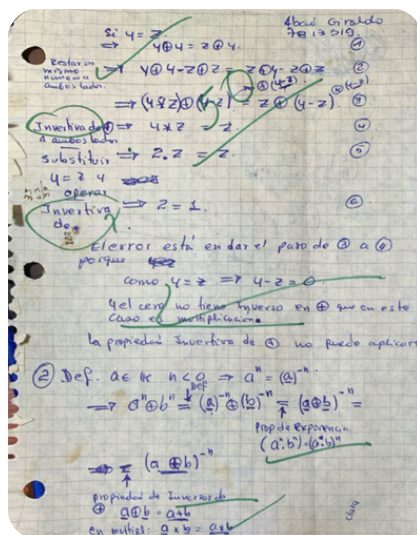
Abad Giraldo
7813319

si $y = z$
$y \oplus y = z \oplus y$ ①

Restar en ambos lados → $y \oplus y - z \oplus z = z \oplus y - z \oplus z$ ②

$\Rightarrow (y \oplus z) \oplus (y - z) = z \oplus (y - z)$ ③

Inversiva de ⊕ a ambos lados → $y \times z = z$ ④

substituir → $z . z = z$ ⑤
$y = z$ y
operar
Inversiva de → $z = 1$. ⑥

El error está en dar el paso de ③ a ⑥ porque
como $y = z \Rightarrow y - z = 0$
y el cero no tiene inverso en ⊕ que en este caso es multiplicación.

La propiedad Inversiva de ⊕ no puede aplicar

② Def. $a \in \mathbb{R}$ $n < 0 \underset{Def}{\Rightarrow} a^n = (a)^{-n}$

$\Rightarrow a^n \oplus b^n = (a)^{-n} \oplus (b)^{-n} = (a \oplus b)^{-n} =$
Prop de exponencia
$(a^n \cdot b^n) = (a \cdot b)^n$

$\Rightarrow = (a \oplus b)^{-n}$

propiedad de Inversa de ⊕ $a \oplus b = a+b$
en multip: $a \times b = a \cdot b$